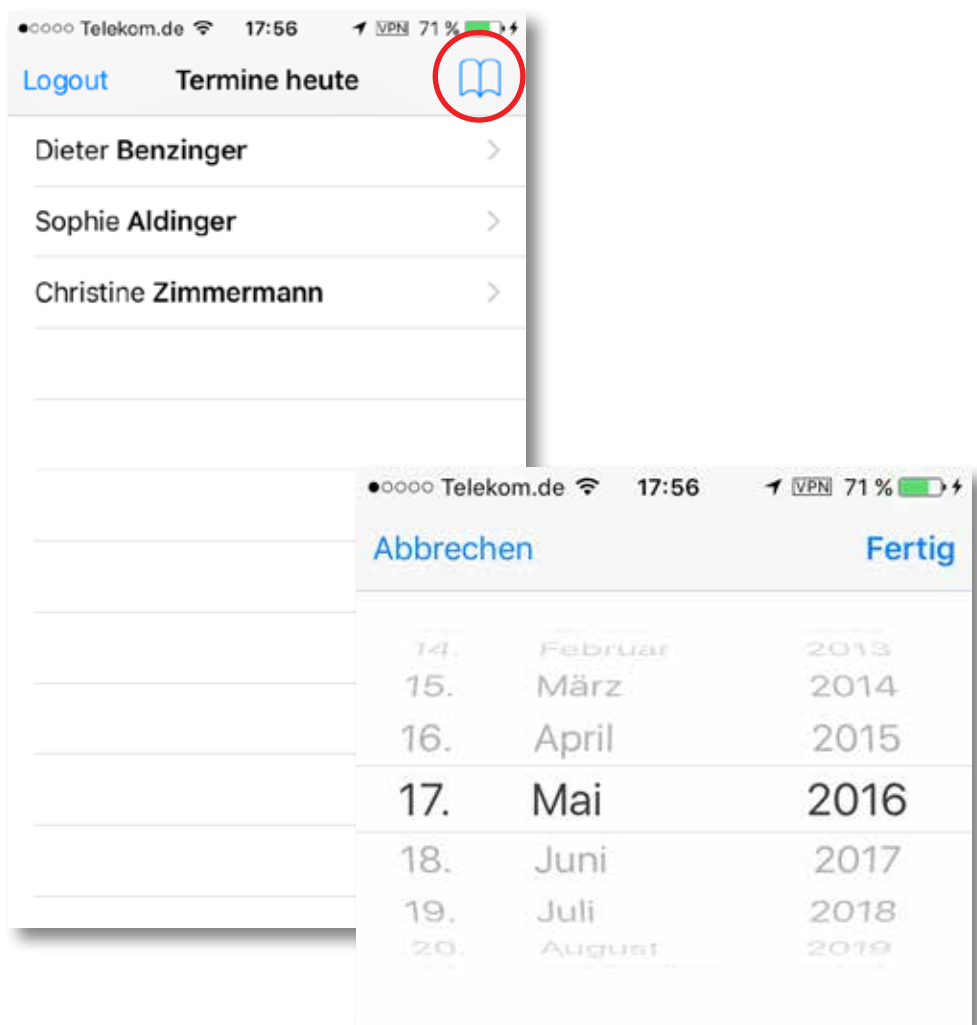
●○○○○ Telekom.de 17:56 VPN 71 %

Logout Termine heute

Dieter Benzinger

Sophie Aldinger

Christine Zimmermann

●○○○○ Telekom.de 17:56 VPN 71 %

Abbrechen Fertig

| | | |
|---|---|---|
| 14. | Februar | 2013 |
| 15. | März | 2014 |
| 16. | April | 2015 |
| 17. | Mai | 2016 |
| 18. | Juni | 2017 |
| 19. | Juli | 2018 |
| 20. | August | 2019 |